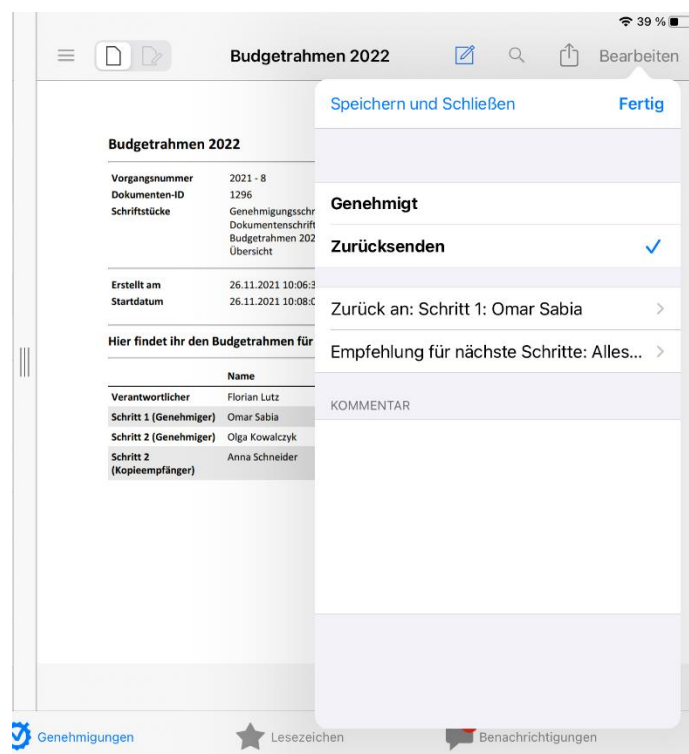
39 %

Budgetrahmen 2022

Bearbeiten

Speichern und Schließen

Fertig

Budgetrahmen 2022

| | |
|---|---|
| Vorgangsnummer | 2021 - 8 |
| Dokumenten-ID | 1296 |
| Schriftstücke | Genehmigungsschr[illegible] Dokumentenschrift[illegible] Budgetrahmen 202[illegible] Übersicht |
| Erstellt am | 26.11.2021 10:06:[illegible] |
| Startdatum | 26.11.2021 10:08:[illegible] |

Hier findet ihr den Budgetrahmen für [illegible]

| | Name |
|---|---|
| Verantwortlicher | Florian Lutz |
| Schritt 1 (Genehmiger) | Omar Sabia |
| Schritt 2 (Genehmiger) | Olga Kowalczyk |
| Schritt 2 (Kopieempfänger) | Anna Schneider |

Genehmigt

Zurücksenden ✓

Zurück an: Schritt 1: Omar Sabia

Empfehlung für nächste Schritte: Alles...

KOMMENTAR

Genehmigungen

Lesezeichen

Benachrichtigungen